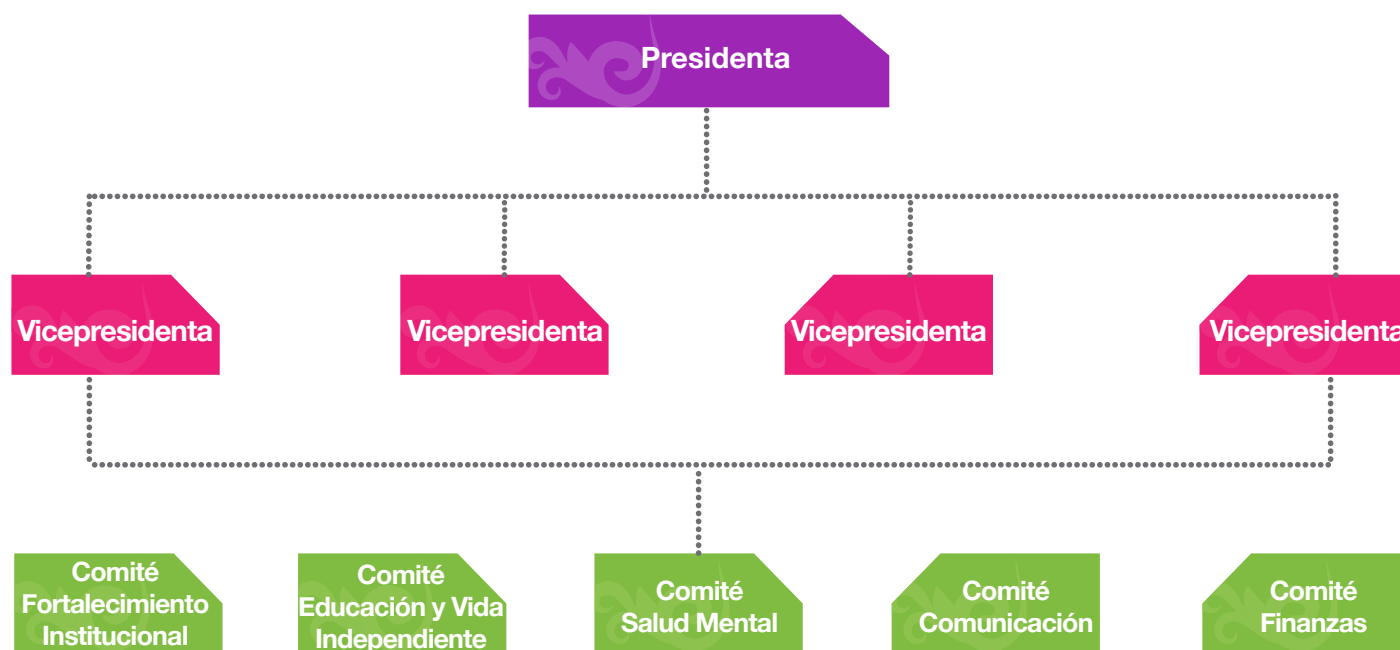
Presidenta

Vicepresidenta

Vicepresidenta

Vicepresidenta

Vicepresidenta

Comité Fortalecimiento Institucional

Comité Educación y Vida Independiente

Comité Salud Mental

Comité Comunicación

Comité Finanzas